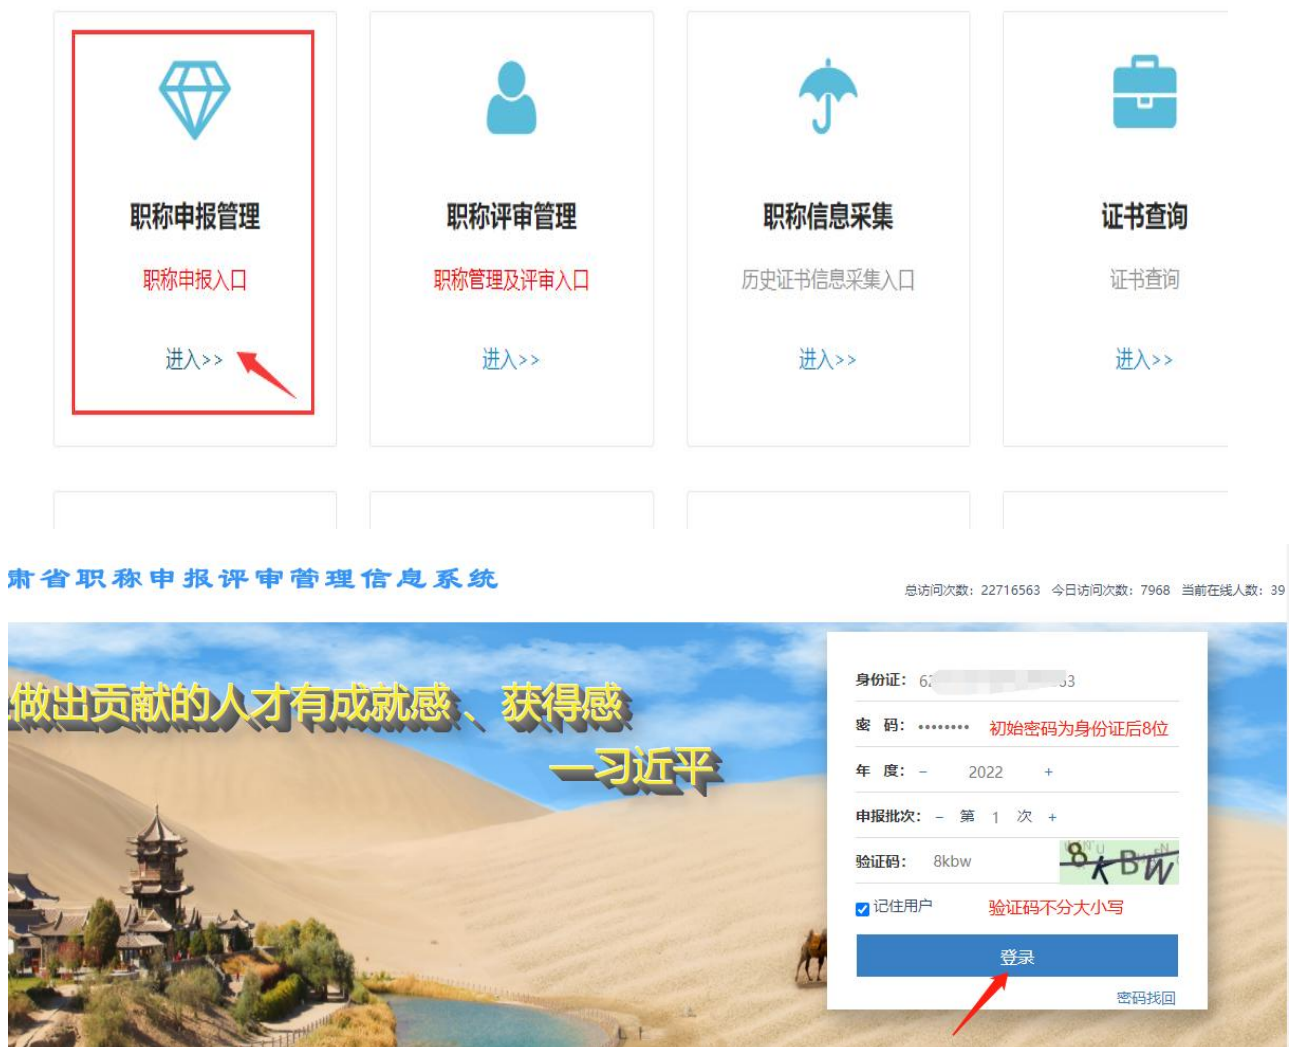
职称申报管理
职称申报入口
进入>>

职称评审管理
职称管理及评审入口
进入>>

职称信息采集
历史证书信息采集入口
进入>>

证书查询
证书查询
进入>>

肃省职称申报评审管理信息系统

总访问次数：22716563 今日访问次数：7968 当前在线人数：39

做出贡献的人才有成就感、获得感
——习近平

身份证：6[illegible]3
密 码：•••••••• 初始密码为身份证后8位
年 度：－ 2022 ＋
申报批次：－ 第 1 次 ＋
验证码：8kbw
记住用户 验证码不分大小写
登录
密码找回